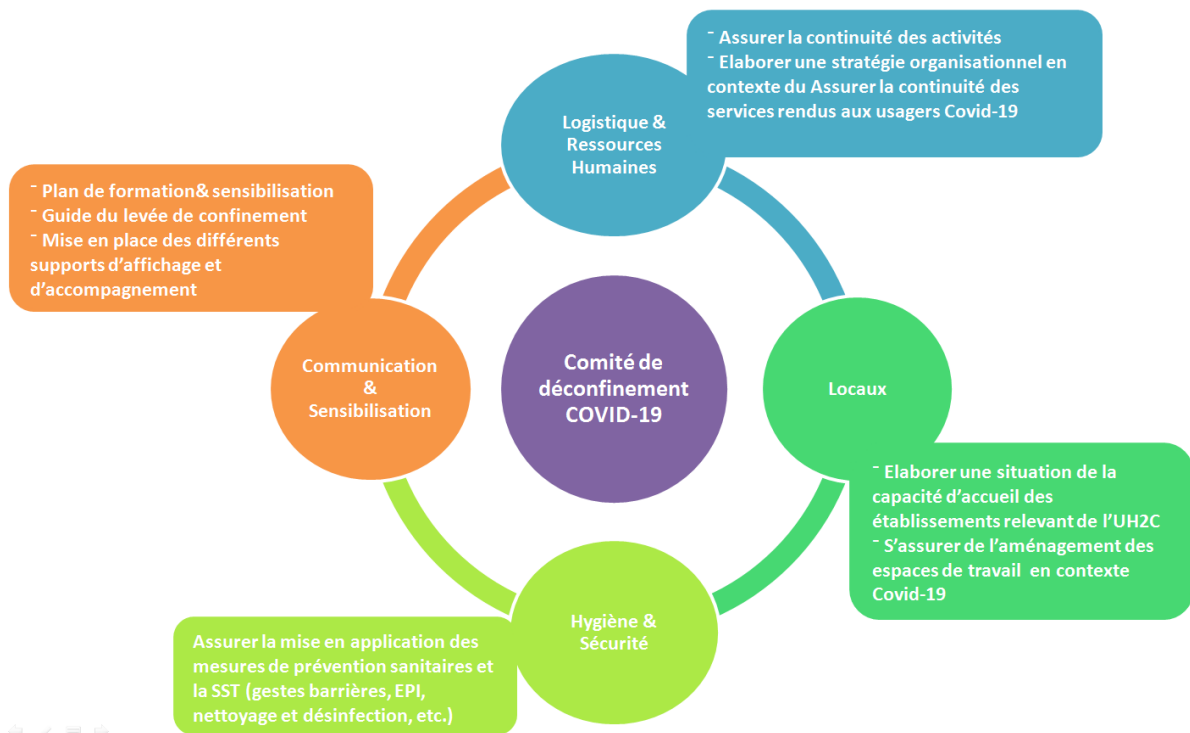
- Assurer la continuité des activités
- Elaborer une stratégie organisationnel en contexte du Assurer la continuité des services rendus aux usagers Covid-19

Logistique & Ressources Humaines

- Plan de formation& sensibilisation
- Guide du levée de confinement
- Mise en place des différents supports d'affichage et d'accompagnement

Communication & Sensibilisation

Comité de déconfinement COVID-19

Locaux

- Elaborer une situation de la capacité d'accueil des établissements relevant de l'UH2C
- S'assurer de l'aménagement des espaces de travail en contexte Covid-19

Hygiène & Sécurité

Assurer la mise en application des mesures de prévention sanitaires et la SST (gestes barrières, EPI, nettoyage et désinfection, etc.)